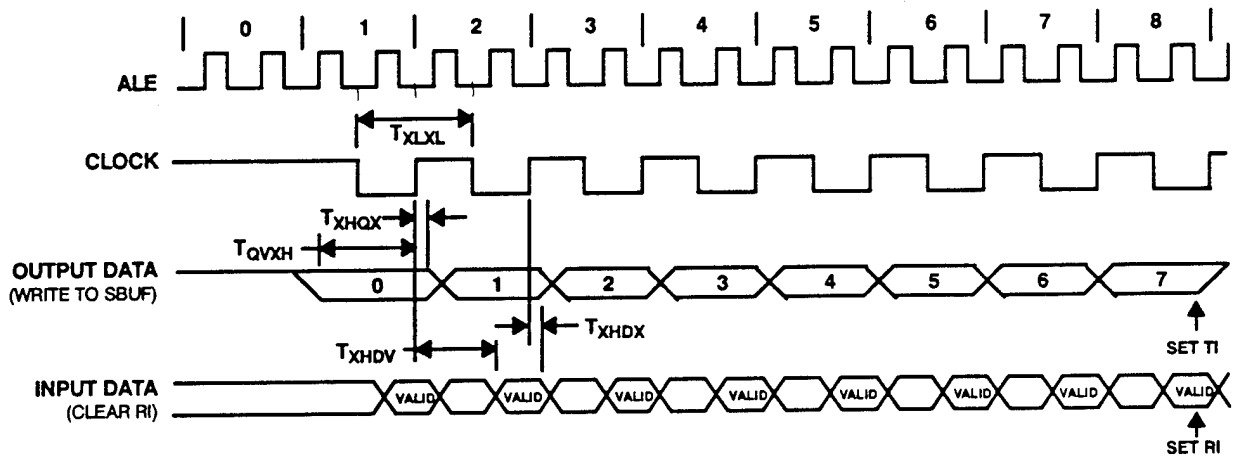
0 1 2 3 4 5 6 7 8

ALE

$T_{XLXL}$

CLOCK

$T_{XHQX}$

$T_{QVXH}$

OUTPUT DATA
(WRITE TO SBUF)

0 1 2 3 4 5 6 7

$T_{XHDX}$

$T_{XHDV}$

SET TI

INPUT DATA
(CLEAR RI)

VALID VALID VALID VALID VALID VALID VALID VALID

SET RI